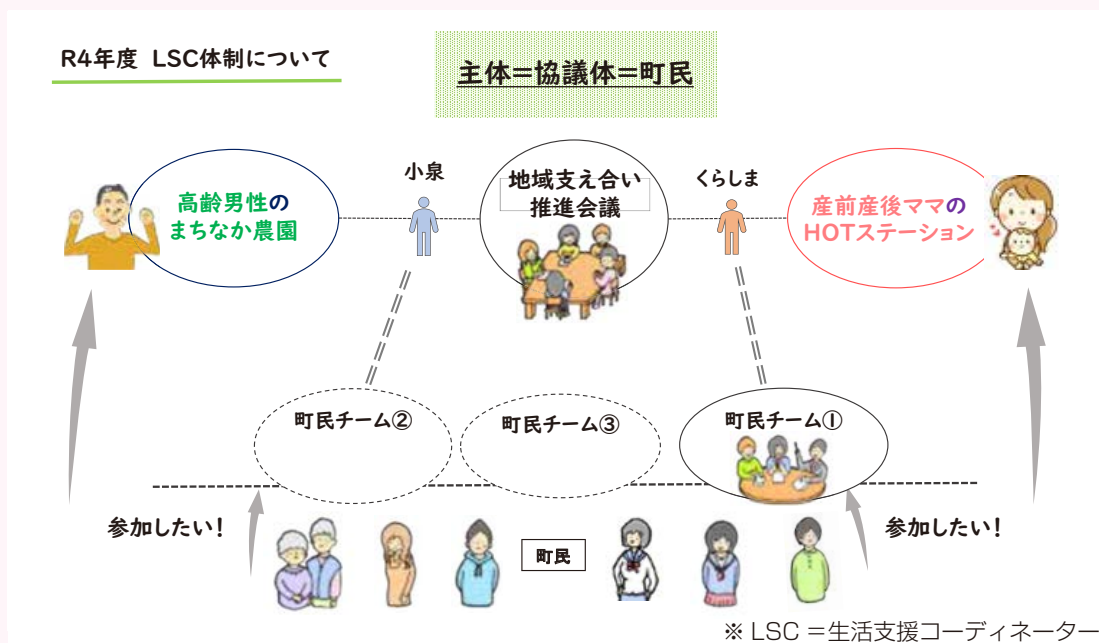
R4年度 LSC体制について

主体＝協議体＝町民

高齢男性のまちなか農園

小泉

地域支え合い推進会議

くらしま

産前産後ママのHOTステーション

町民チーム②

町民チーム③

町民チーム①

参加したい！

町民

参加したい！

※ LSC ＝生活支援コーディネーター